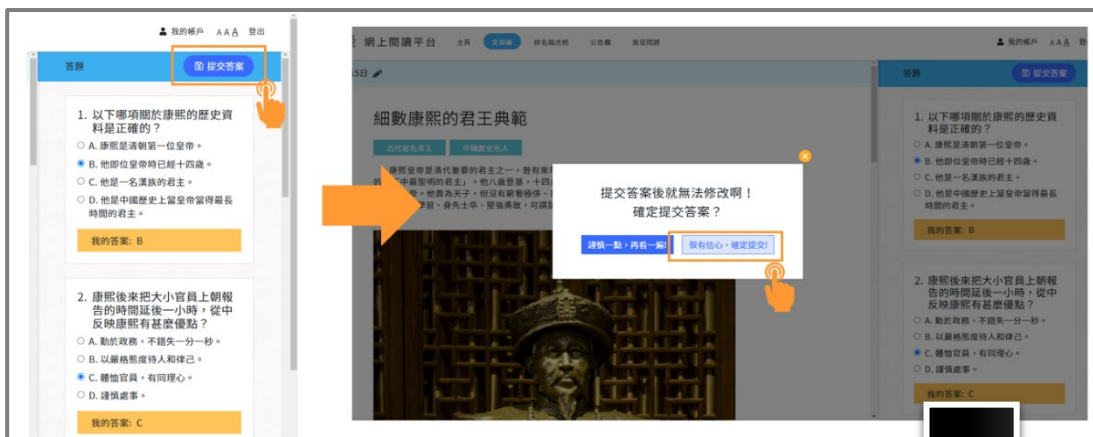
我的帳戶 A A A 登出

答題

提交答案

1. 以下哪項關於康熙的歷史資料是正確的？

A. 康熙是清朝第一位皇帝。

B. 他即位皇帝時已經十四歲。

C. 他是一名漢族的君主。

D. 他是中國歷史上當皇帝當得最長時間的君主。

我的答案: B

2. 康熙後來把大小官員上朝報告的時間延後一小時，從中反映康熙有甚麼優點？

A. 勤於政務，不錯失一分一秒。

B. 以嚴格態度待人和律己。

C. 體恤官員，有同理心。

D. 謹慎處事。

我的答案: C

網上閱讀平台 主頁 文章庫 排名龍虎榜 公告欄 常見問題

我的帳戶 A A A

5日

細數康熙的君王典範

古代著名帝王 中國歷史名人

康熙皇帝是清代重要的君主之一，曾有來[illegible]
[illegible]中最聖明的君主」。他八歲登基，十四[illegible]
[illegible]，他貴為天子，但沒有嬌奢條件，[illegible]
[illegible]身先士卒、堅強勇敢，可謂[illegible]

提交答案後就無法修改啊！
確定提交答案？

謹慎一點，再看一遍!

很有信心，確定提交!

答題

提交答案

1. 以下哪項關於康熙的歷史資料是正確的？

A. 康熙是清朝第一位皇帝。

B. 他即位皇帝時已經十四歲。

C. 他是一名漢族的君主。

D. 他是中國歷史上當皇帝當得最長時間的君主。

我的答案: B

2. 康熙後來把大小官員上朝報告的時間延後一小時，從中反映康熙有甚麼優點？

A. 勤於政務，不錯失一分一秒。

B. 以嚴格態度待人和律己。

C. 體恤官員，有同理心。

D. 謹慎處事。

我的答案: C